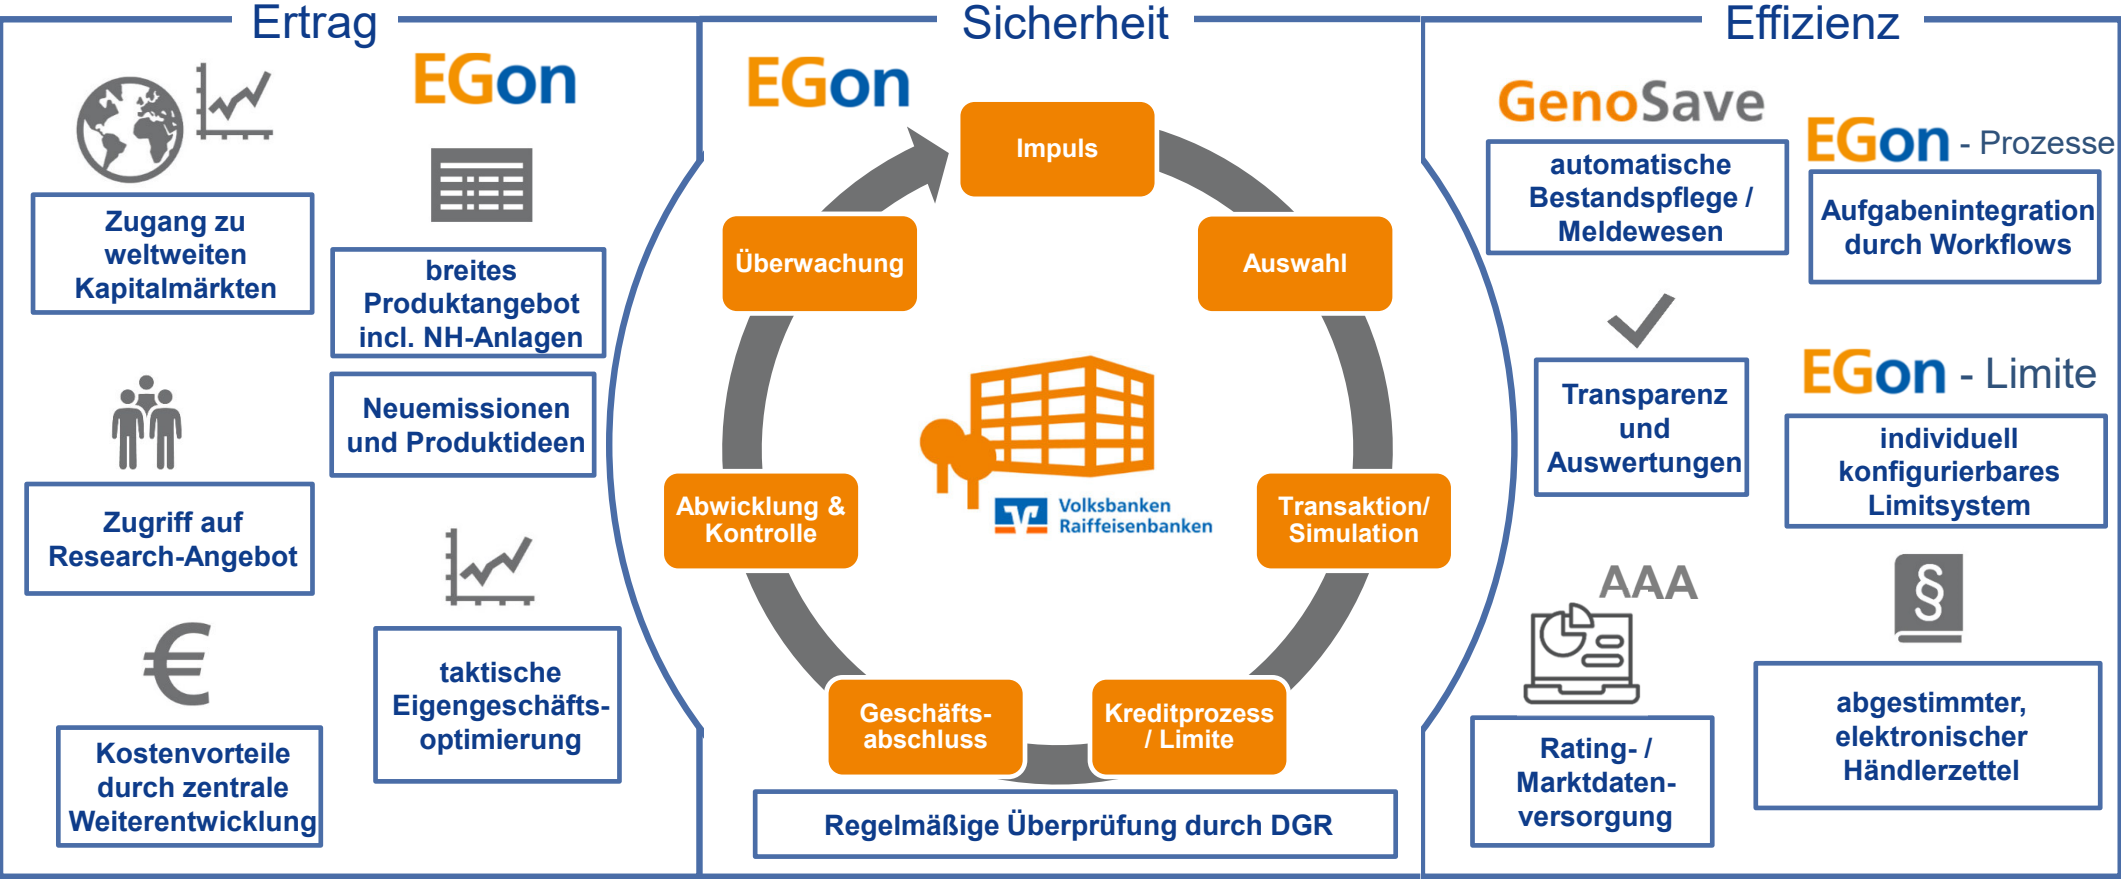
Ertrag

EGon

Zugang zu weltweiten Kapitalmärkten

breites Produktangebot incl. NH-Anlagen

Neuemissionen und Produktideen

Zugriff auf Research-Angebot

taktische Eigengeschäfts-optimierung

€

Kostenvorteile durch zentrale Weiterentwicklung

Sicherheit

EGon

Impuls

Auswahl

Transaktion/ Simulation

Kreditprozess / Limite

Geschäfts-abschluss

Abwicklung & Kontrolle

Überwachung

Volksbanken Raiffeisenbanken

Regelmäßige Überprüfung durch DGR

Effizienz

GenoSave

automatische Bestandspflege / Meldewesen

EGon - Prozesse

Aufgabenintegration durch Workflows

Transparenz und Auswertungen

EGon - Limite

individuell konfigurierbares Limitsystem

AAA

Rating- / Marktdaten-versorgung

§

abgestimmter, elektronischer Händlerzettel